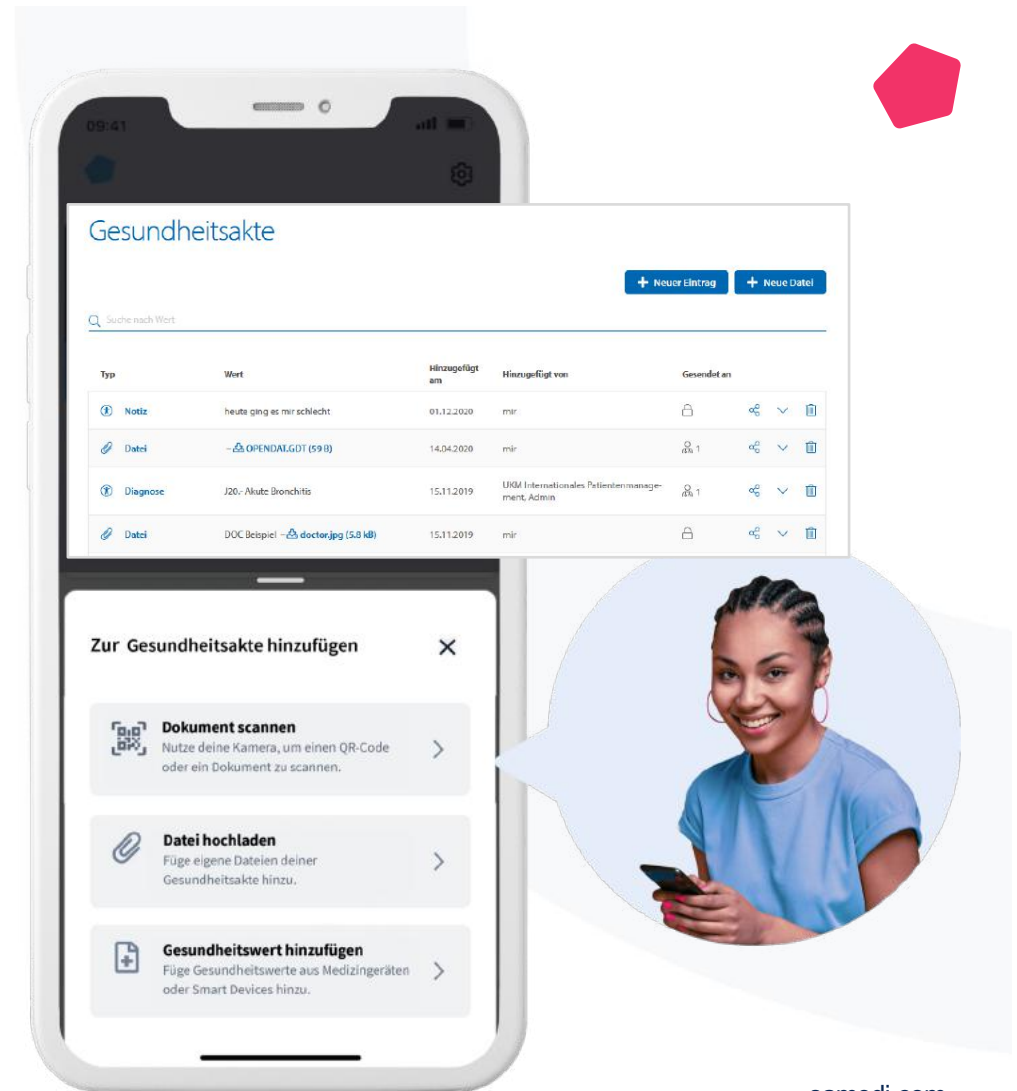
09:41

Gesundheitsakte

+ Neuer Eintrag
+ Neue Datei

Suche nach Wert

| Typ | Wert | Hinzugefügt am | Hinzugefügt von | Gesendet an |
|---|---|---|---|---|
| Notiz | heute ging es mir schlecht | 01.12.2020 | mir | |
| Datei | – OPENDAI.GDT (59 B) | 14.04.2020 | mir | 1 |
| Diagnose | J20.- Akute Bronchitis | 15.11.2019 | UKM Internationales Patientenmanagement, Admin | 1 |
| Datei | DOC Beispiel – doctor.jpg (5.8 kB) | 15.11.2019 | mir | |

Zur Gesundheitsakte hinzufügen

Dokument scannen
Nutze deine Kamera, um einen QR-Code oder ein Dokument zu scannen.

Datei hochladen
Füge eigene Dateien deiner Gesundheitsakte hinzu.

Gesundheitswert hinzufügen
Füge Gesundheitswerte aus Medizingeräten oder Smart Devices hinzu.

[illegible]